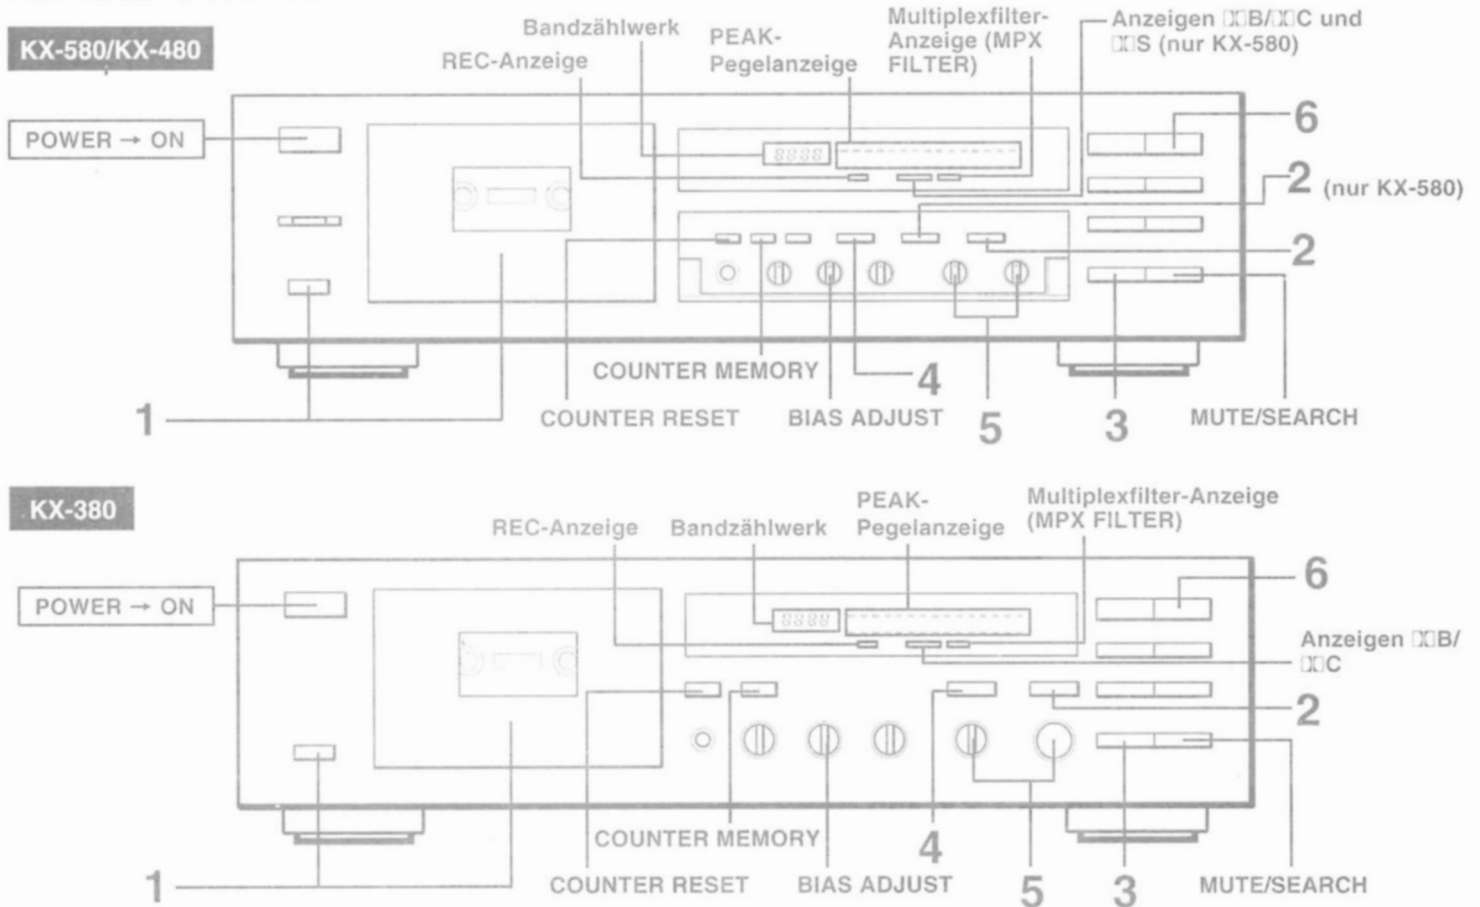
KX-580/KX-480

Bandzählwerk
REC-Anzeige
PEAK-Pegelanzeige
Multiplexfilter-Anzeige (MPX FILTER)
Anzeigen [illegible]B/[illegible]C und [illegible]S (nur KX-580)

POWER → ON

6
2 (nur KX-580)
2

COUNTER MEMORY
4
1
COUNTER RESET
BIAS ADJUST
5
3
MUTE/SEARCH

KX-380

REC-Anzeige
Bandzählwerk
PEAK-Pegelanzeige
Multiplexfilter-Anzeige (MPX FILTER)

POWER → ON

6
Anzeigen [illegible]B/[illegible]C
2

COUNTER MEMORY
4
1
COUNTER RESET
BIAS ADJUST
5
3
MUTE/SEARCH